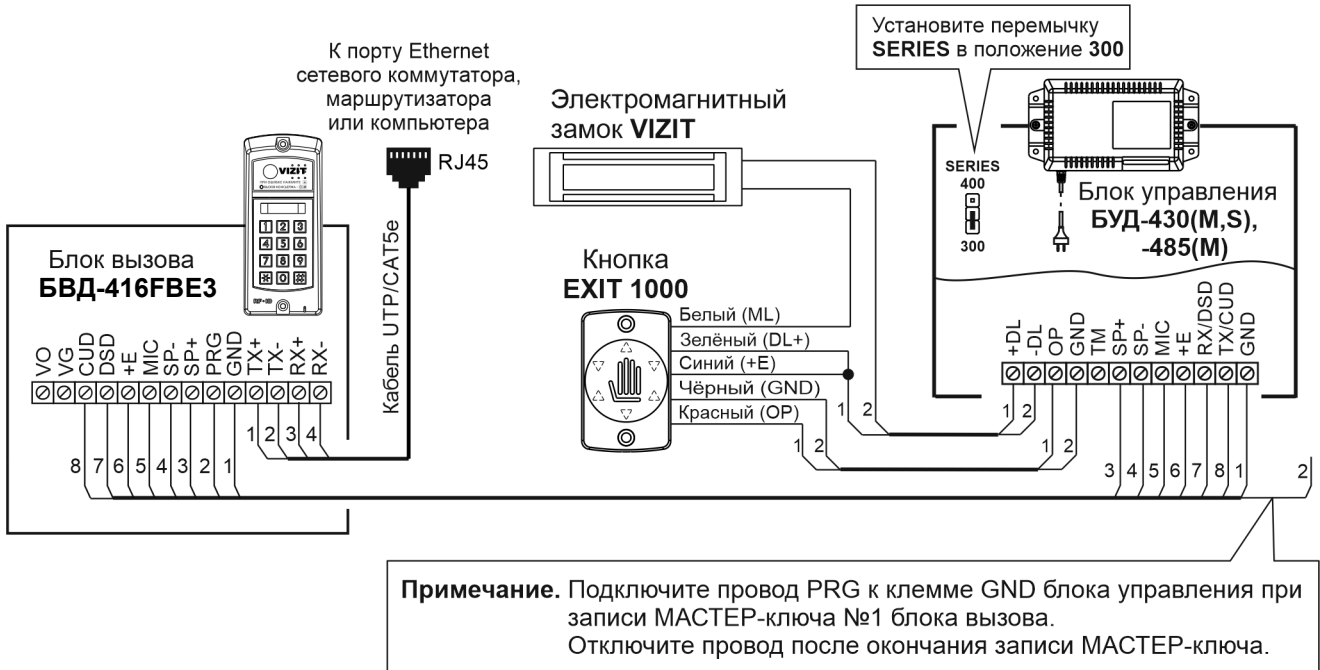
Установите перемычку SERIES в положение 300

К порту Ethernet сетевого коммутатора, маршрутизатора или компьютера

RJ45

Электромагнитный замок VIZIT

SERIES
400
300

Блок управления БУД-430(M,S), -485(M)

VIZIT

1 2 3
4 5 6
7 8 9
✻ 0 #

Блок вызова БВД-416FBE3

Кабель UTP/CAT5e

Кнопка EXIT 1000

Белый (ML)
Зелёный (DL+)
Синий (+E)
Чёрный (GND)
Красный (OP)

VO VG CUD DSD +E MIC SP- SP+ PRG GND TX+ TX- RX+ RX-

1 2 3 4

8 7 6 5 4 3 2 1

1 2
1 2
1 2
1 2

+DL -DL OP GND TM SP+ SP- MIC +E RX/DSD TX/CUD GND

3 4 5 6 7 8 1

2

Примечание. Подключите провод PRG к клемме GND блока управления при записи МАСТЕР-ключа №1 блока вызова.
Отключите провод после окончания записи МАСТЕР-ключа.